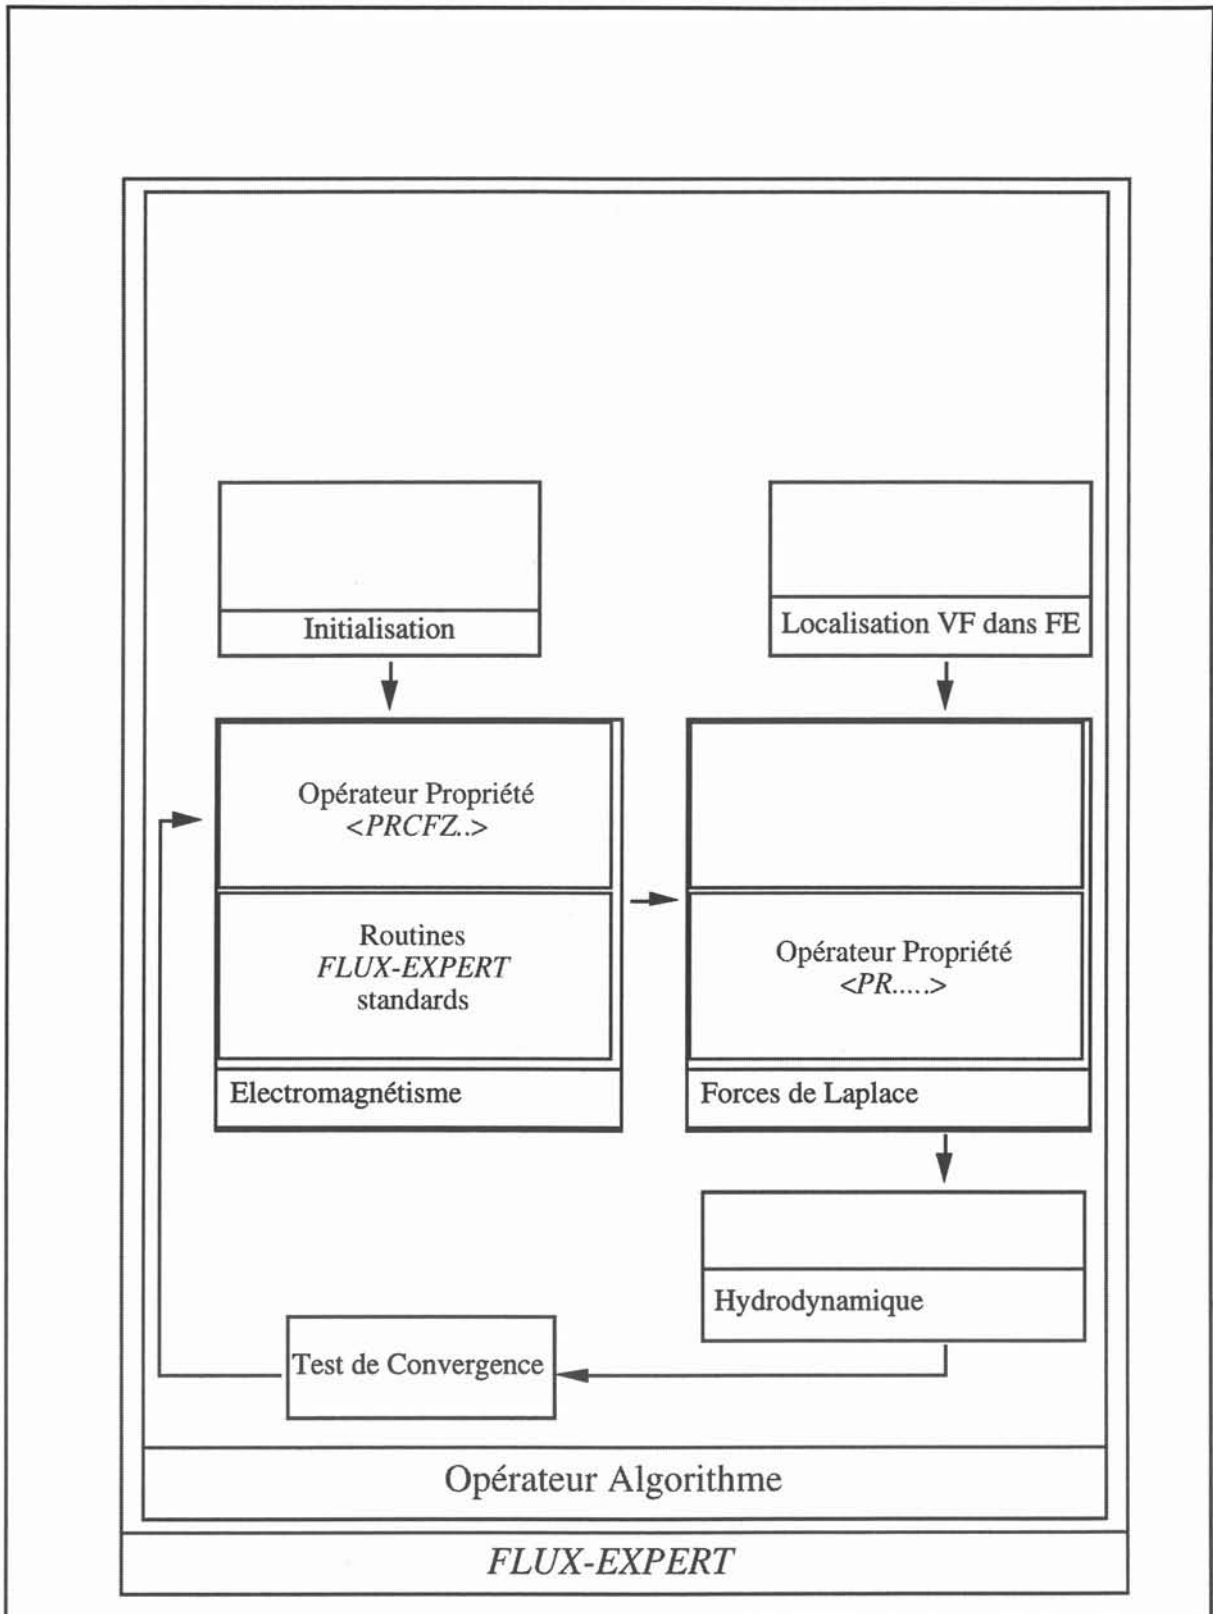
Initialisation

Localisation VF dans FE

Opérateur Propriété
<PRCFZ..>

Routines
FLUX-EXPERT
standards

Electromagnétisme

Opérateur Propriété
<PR.....>

Forces de Laplace

Hydrodynamique

Test de Convergence

Opérateur Algorithme

FLUX-EXPERT